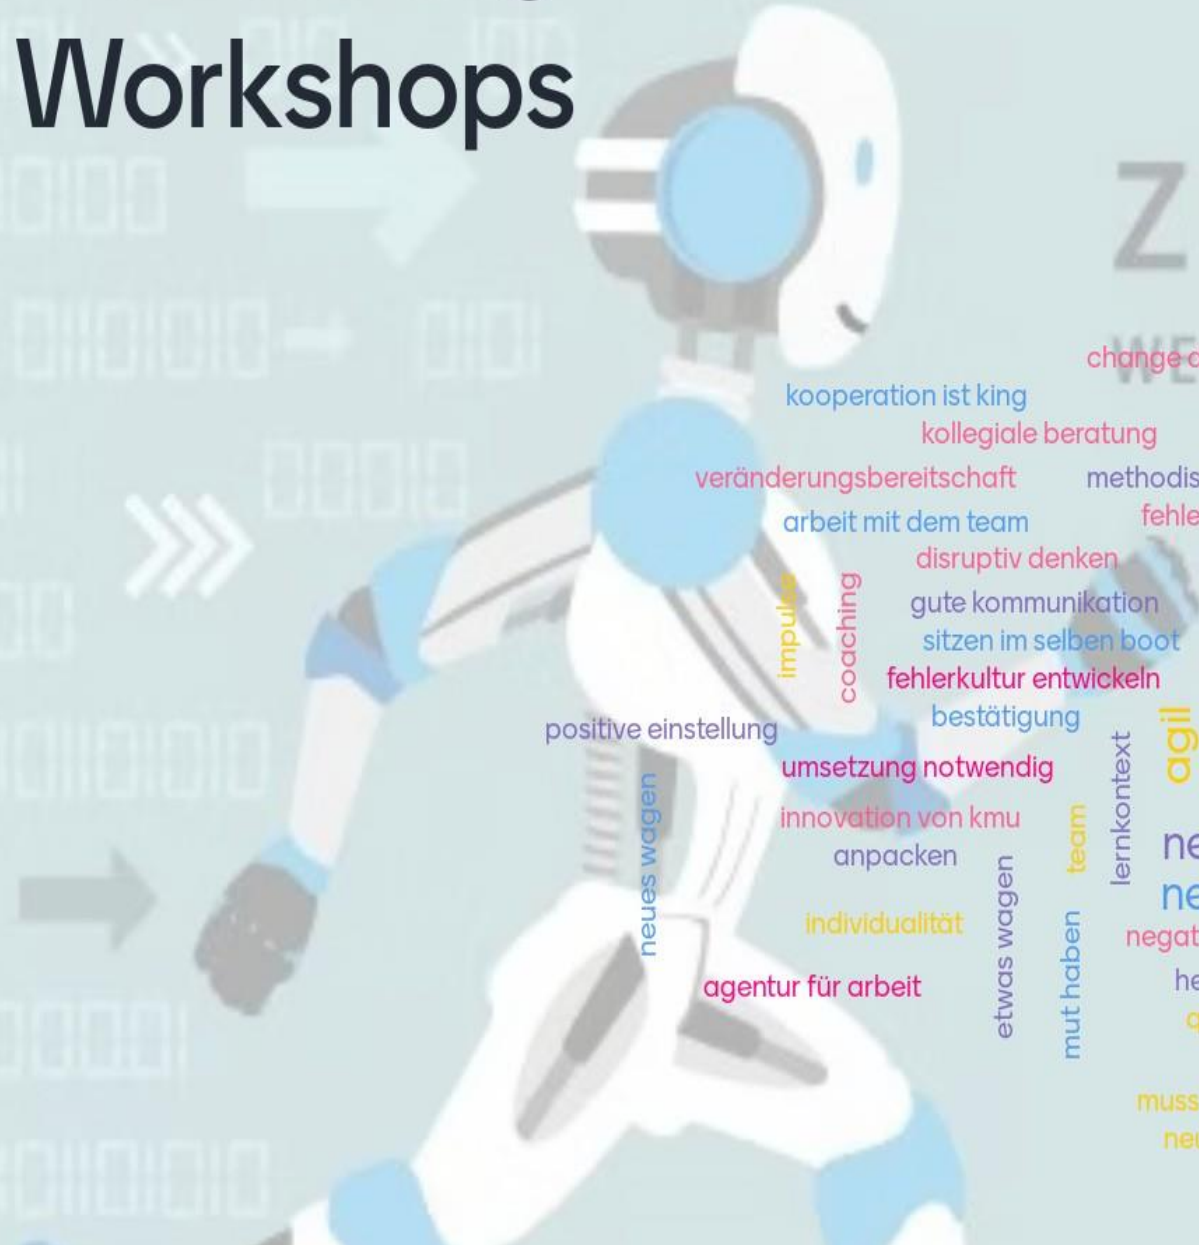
Workshops

Z

WE

change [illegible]

kooperation ist king

kollegiale beratung

veränderungsbereitschaft

methodis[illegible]

arbeit mit dem team

fehle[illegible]

disruptiv denken

impulse

coaching

gute kommunikation

sitzen im selben boot

fehlerkultur entwickeln

bestätigung

positive einstellung

umsetzung notwendig

agil

lernkontext

innovation von kmu

team

anpacken

neues wagen

ne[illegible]

ne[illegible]

individualität

etwas wagen

mut haben

negat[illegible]

agentur für arbeit

he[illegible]

muss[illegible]

ne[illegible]